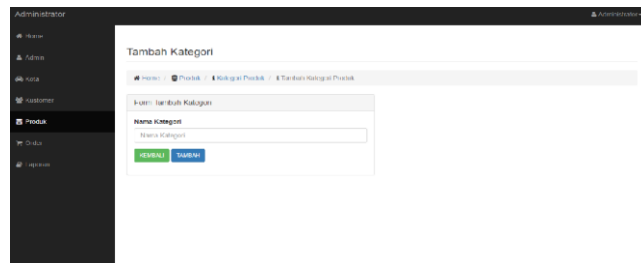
Administrator

Administrator

Home

Admin

Kota

Kustomer

Produk

Order

Laporan

Tambah Kategori

Home / Produk / Kategori Produk / Tambah Kategori Produk

Form Tambah Kategori

Nama Kategori

Nama Kategori

KEMBALI

TAMBAH